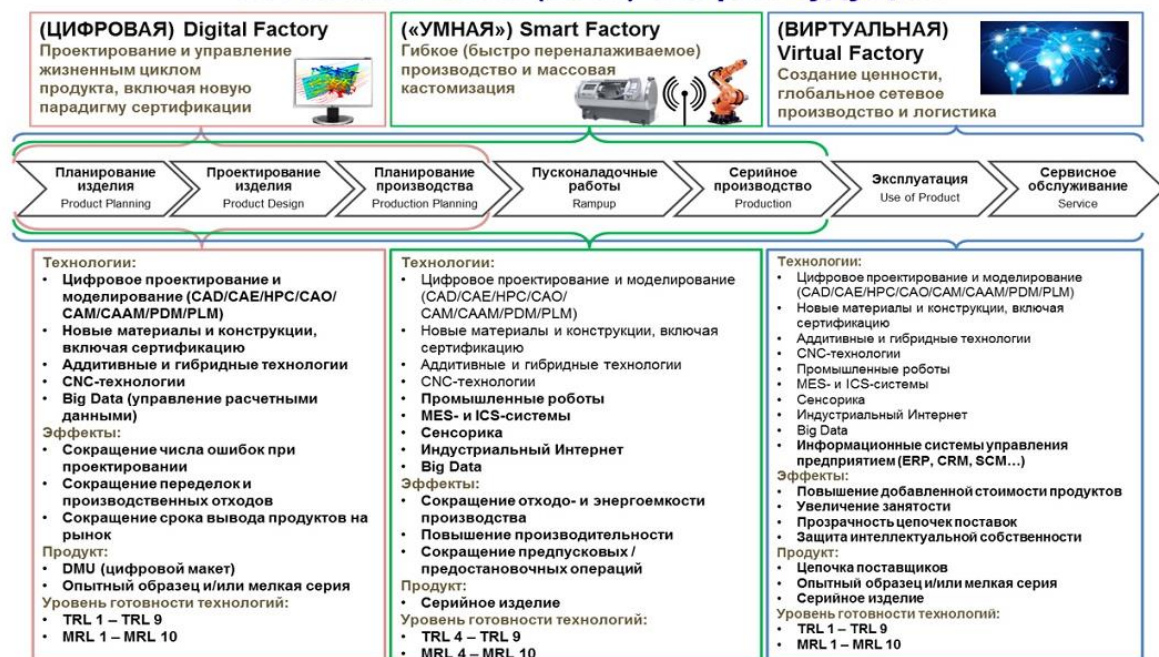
(ЦИФРОВАЯ) Digital Factory
Проектирование и управление жизненным циклом продукта, включая новую парадигму сертификации

(«УМНАЯ») Smart Factory
Гибкое (быстро переналаживаемое) производство и массовая кастомизация

(ВИРТУАЛЬНАЯ) Virtual Factory
Создание ценности, глобальное сетевое производство и логистика

Планирование изделия
Product Planning

Проектирование изделия
Product Design

Планирование производства
Production Planning

Пусконаладочные работы
Rampup

Серийное производство
Production

Эксплуатация
Use of Product

Сервисное обслуживание
Service

Технологии:
• Цифровое проектирование и моделирование (CAD/CAE/HPC/CAO/CAM/CAAM/PDM/PLM)
• Новые материалы и конструкции, включая сертификацию
• Аддитивные и гибридные технологии
• CNC-технологии
• Big Data (управление расчетными данными)
Эффекты:
• Сокращение числа ошибок при проектировании
• Сокращение переделок и производственных отходов
• Сокращение срока вывода продуктов на рынок
Продукт:
• DMU (цифровой макет)
• Опытный образец и/или мелкая серия
Уровень готовности технологий:
• TRL 1 – TRL 9
• MRL 1 – MRL 10

Технологии:
• Цифровое проектирование и моделирование (CAD/CAE/HPC/CAO/CAM/CAAM/PDM/PLM)
• Новые материалы и конструкции, включая сертификацию
• Аддитивные и гибридные технологии
• CNC-технологии
• Промышленные роботы
• MES- и ICS-системы
• Сенсорика
• Индустриальный Интернет
• Big Data
Эффекты:
• Сокращение отходо- и энергоемкости производства
• Повышение производительности
• Сокращение предпусковых / предостановочных операций
Продукт:
• Серийное изделие
Уровень готовности технологий:
• TRL 4 – TRL 9
• MRL 4 – MRL 10

Технологии:
• Цифровое проектирование и моделирование (CAD/CAE/HPC/CAO/CAM/CAAM/PDM/PLM)
• Новые материалы и конструкции, включая сертификацию
• Аддитивные и гибридные технологии
• CNC-технологии
• Промышленные роботы
• MES- и ICS-системы
• Сенсорика
• Индустриальный Интернет
• Big Data
• Информационные системы управления предприятием (ERP, CRM, SCM…)
Эффекты:
• Повышение добавленной стоимости продуктов
• Увеличение занятости
• Прозрачность цепочек поставок
• Защита интеллектуальной собственности
Продукт:
• Цепочка поставщиков
• Опытный образец и/или мелкая серия
• Серийное изделие
Уровень готовности технологий:
• TRL 1 – TRL 9
• MRL 1 – MRL 10